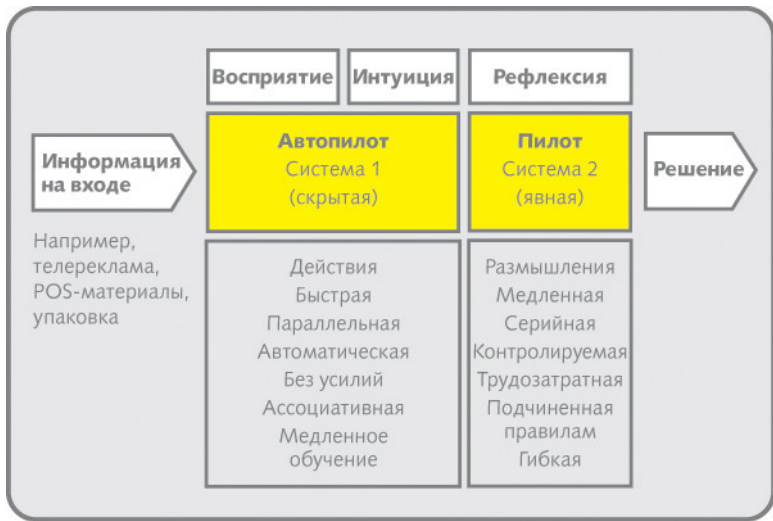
Восприятие

Интуиция

Рефлексия

Информация на входе

Автопилот
Система 1
(скрытая)

Пилот
Система 2
(явная)

Решение

Например, телереклама, POS-материалы, упаковка

Действия
Быстрая
Параллельная
Автоматическая
Без усилий
Ассоциативная
Медленное обучение

Размышления
Медленная
Серийная
Контролируемая
Трудозатратная
Подчиненная правилам
Гибкая